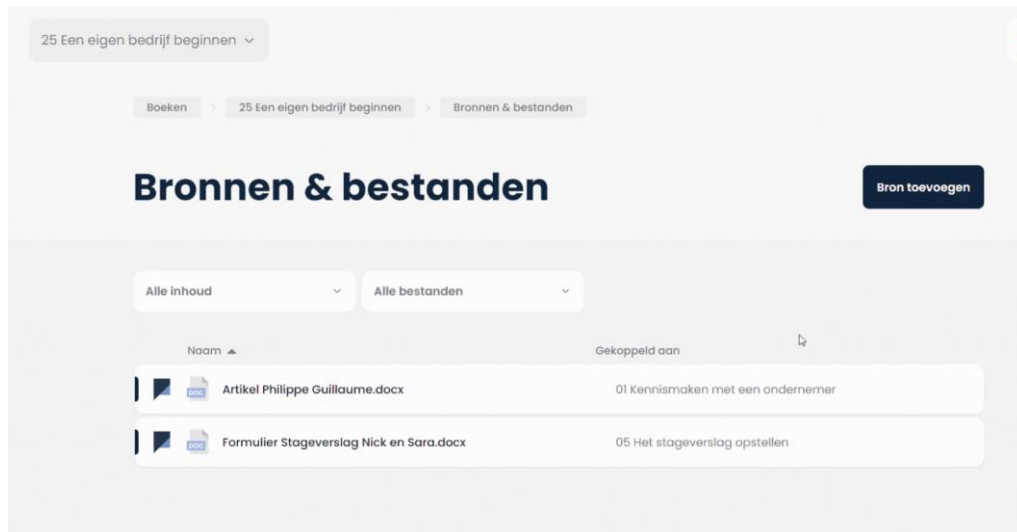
25 Een eigen bedrijf beginnen

Boeken › 25 Een eigen bedrijf beginnen › Bronnen & bestanden

Bronnen & bestanden

Bron toevoegen

Alle inhoud

Alle bestanden

| Naam ▲ | Gekoppeld aan |
|---|---|
| Artikel Philippe Guillaume.docx | 01 Kennismaken met een ondernemer |
| Formulier Stageverslag Nick en Sara.docx | 05 Het stageverslag opstellen |